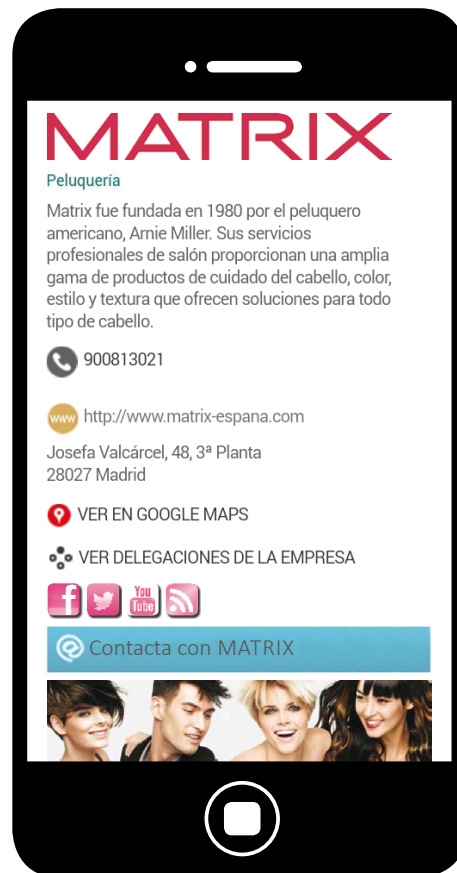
MATRIX

Peluquería

Matrix fue fundada en 1980 por el peluquero americano, Arnie Miller. Sus servicios profesionales de salón proporcionan una amplia gama de productos de cuidado del cabello, color, estilo y textura que ofrecen soluciones para todo tipo de cabello.

900813021

www http://www.matrix-espana.com

Josefa Valcárcel, 48, 3ª Planta
28027 Madrid

VER EN GOOGLE MAPS

VER DELEGACIONES DE LA EMPRESA

f You Tube

Contacta con MATRIX